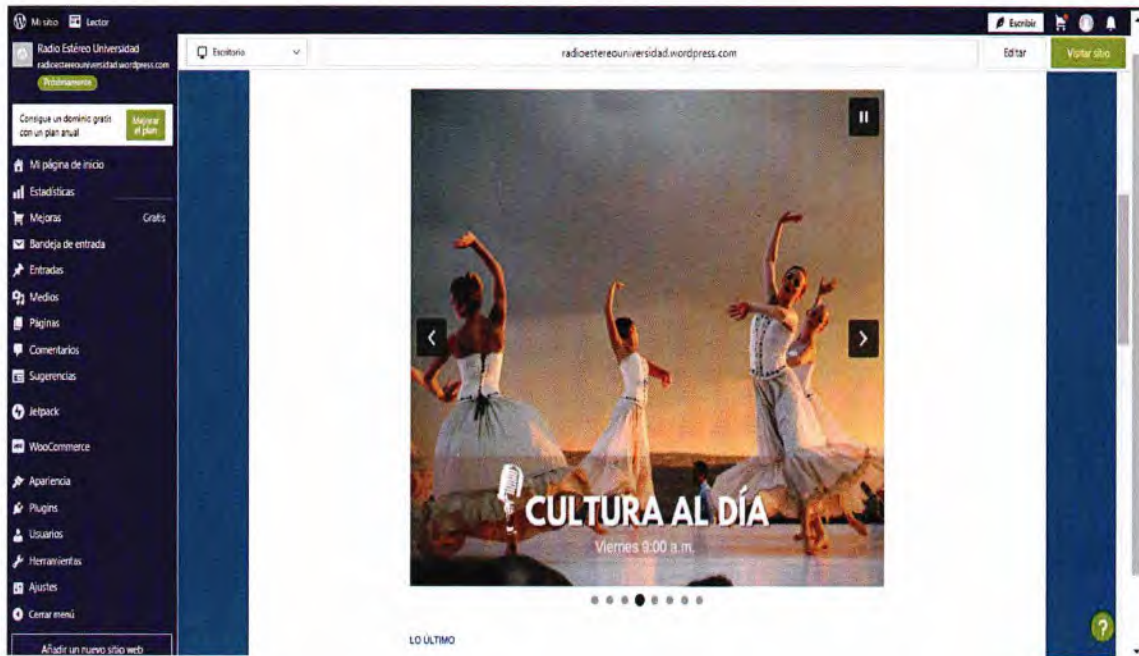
Mi sitio Lector
Escribir
Radio Estéreo Universidad
radioestereouniversidad.wordpress.com
Próximamente
Consigue un dominio gratis con un plan anual
Mejorar el plan
Mi página de inicio
Estadísticas
Mejoras Gratis
Bandeja de entrada
Entradas
Medios
Páginas
Comentarios
Sugerencias
Jetpack
WooCommerce
Apariencia
Plugins
Usuarios
Herramientas
Ajustes
Cerrar menú
Añadir un nuevo sitio web
Escritorio
radioestereouniversidad.wordpress.com
Editar
Visitar sitio
CULTURA AL DÍA
Viernes 9:00 a.m.
LO ÚLTIMO
?